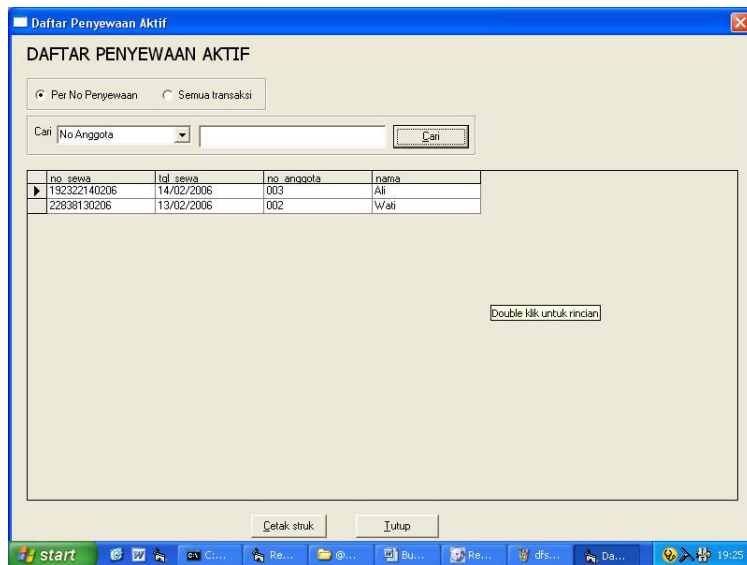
Daftar Penyewaan Aktif

DAFTAR PENYEWAAN AKTIF

Per No Penyewaan
Semua transaksi

Cari No Anggota
Cari

| no sewa | tgl sewa | no anggota | nama |
|---|---|---|---|
| 192322140206 | 14/02/2006 | 003 | Ali |
| 22838130206 | 13/02/2006 | 002 | Wati |

Double klik untuk rincian

Cetak struk
Tutup

start
C:...
Re...
@...
Bu...
Re...
dfs...
Da...
19:25